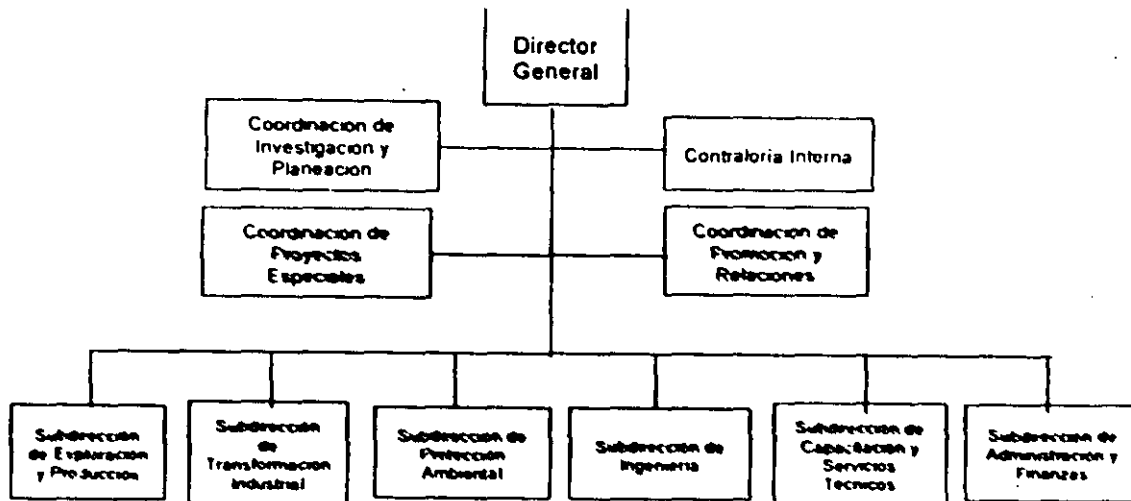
Director General

Coordinacion de Investigacion y Planeacion

Contraloria Interna

Coordinacion de Proyectos Especiales

Coordinacion de Promocion y Relaciones

Subdireccion de Exploracion y Produccion

Subdireccion de Transformacion Industrial

Subdireccion de Proteccion Ambiental

Subdireccion de Ingenieria

Subdireccion de Capacitacion y Servicios Tecnicos

Subdireccion de Administracion y Finanzas